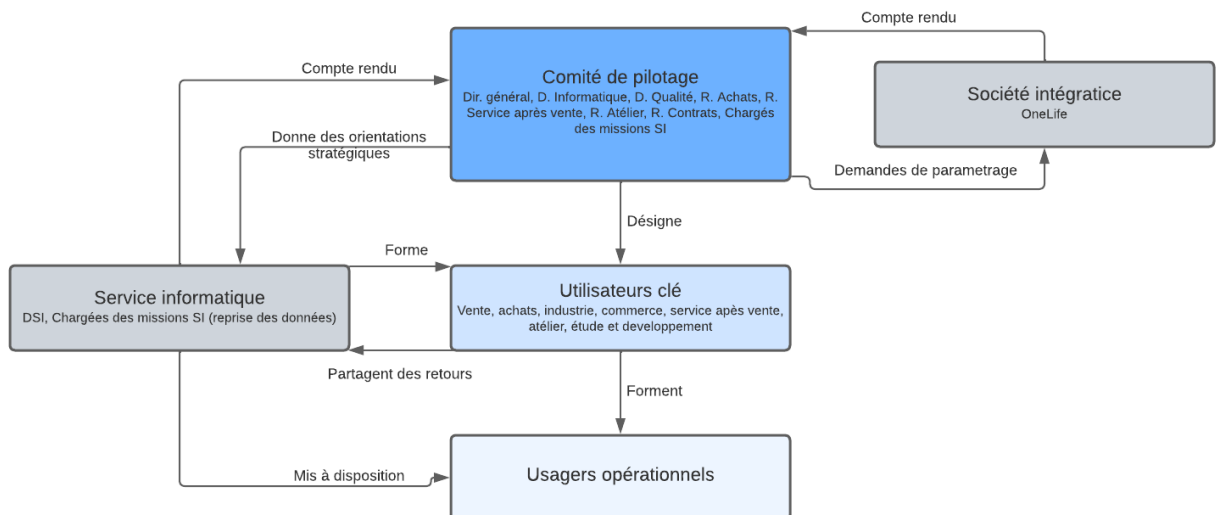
Compte rendu

Compte rendu

Comité de pilotage
Dir. général, D. Informatique, D. Qualité, R. Achats, R. Service après vente, R. Atélier, R. Contrats, Chargés des missions SI

Société intégratice
OneLife

Donne des orientations stratégiques

Demandes de parametrage

Désigne

Forme

Service informatique
DSI, Chargées des missions SI (reprise des données)

Utilisateurs clé
Vente, achats, industrie, commerce, service après vente, atélier, étude et developpement

Partagent des retours

Forment

Mis à disposition

Usagers opérationnels